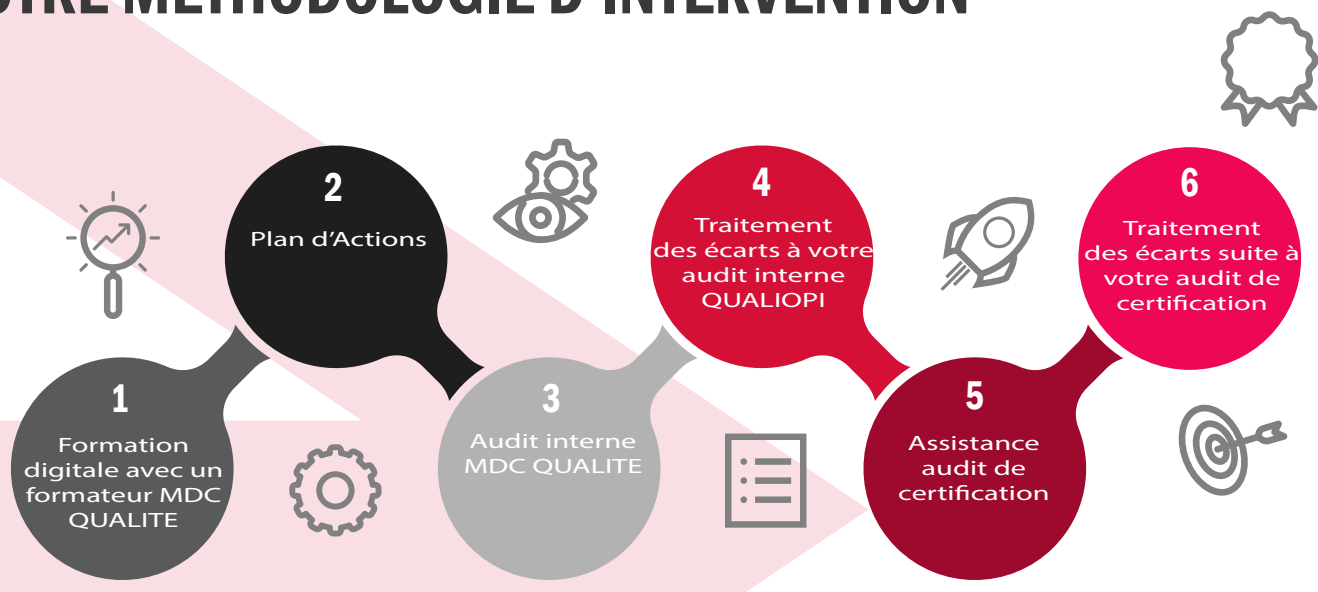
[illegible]TRE MÉTHODOLOGIE D'INTERVENTION

1
Formation digitale avec un formateur MDC QUALITE

2
Plan d'Actions

3
Audit interne MDC QUALITE

4
Traitement des écarts à votre audit interne QUALIOPI

5
Assistance audit de certification

6
Traitement des écarts suite à votre audit de certification